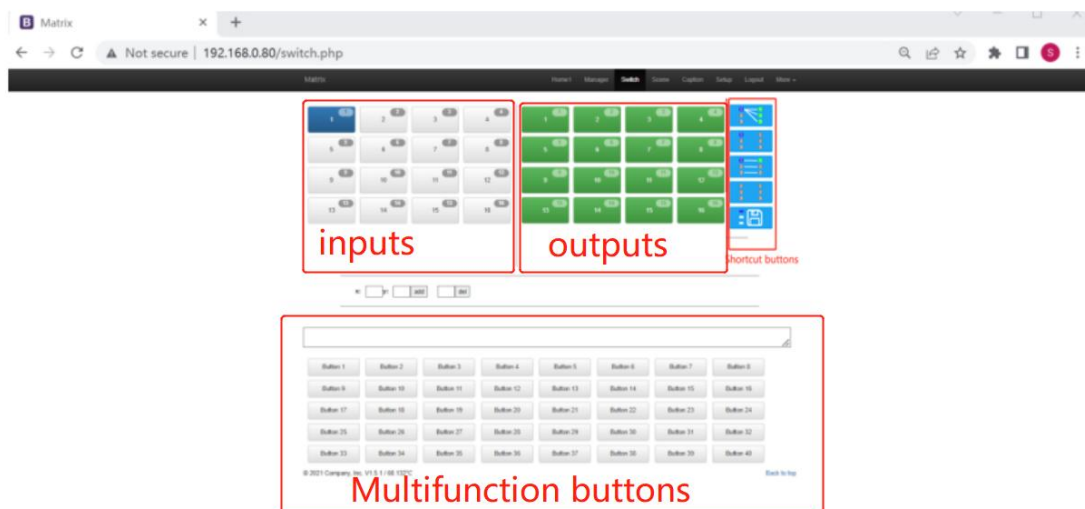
Matrix

Not secure | 192.168.0.80/switch.php

Matrix    Home    Manager    Switch    Scene    Caption    Setup    Logout    More

| 1 | 2 | 3 | 4 |
|---|---|---|---|
| 5 | 6 | 7 | 8 |
| 9 | 10 | 11 | 12 |
| 13 | 14 | 15 | 16 |

inputs

| 1 | 2 | 3 | 4 |
|---|---|---|---|
| 5 | 6 | 7 | 8 |
| 9 | 10 | 11 | 12 |
| 13 | 14 | 15 | 16 |

outputs

Shortcut buttons

in [ ] o [ ] add [ ] del

| Button 1 | Button 2 | Button 3 | Button 4 | Button 5 | Button 6 | Button 7 | Button 8 |
|---|---|---|---|---|---|---|---|
| Button 9 | Button 10 | Button 11 | Button 12 | Button 13 | Button 14 | Button 15 | Button 16 |
| Button 17 | Button 18 | Button 19 | Button 20 | Button 21 | Button 22 | Button 23 | Button 24 |
| Button 25 | Button 26 | Button 27 | Button 28 | Button 29 | Button 30 | Button 31 | Button 32 |
| Button 33 | Button 34 | Button 35 | Button 36 | Button 37 | Button 38 | Button 39 | Button 40 |

© 2021 Company, Inc. V1.5.1 / 68.13°C

Back to top

Multifunction buttons